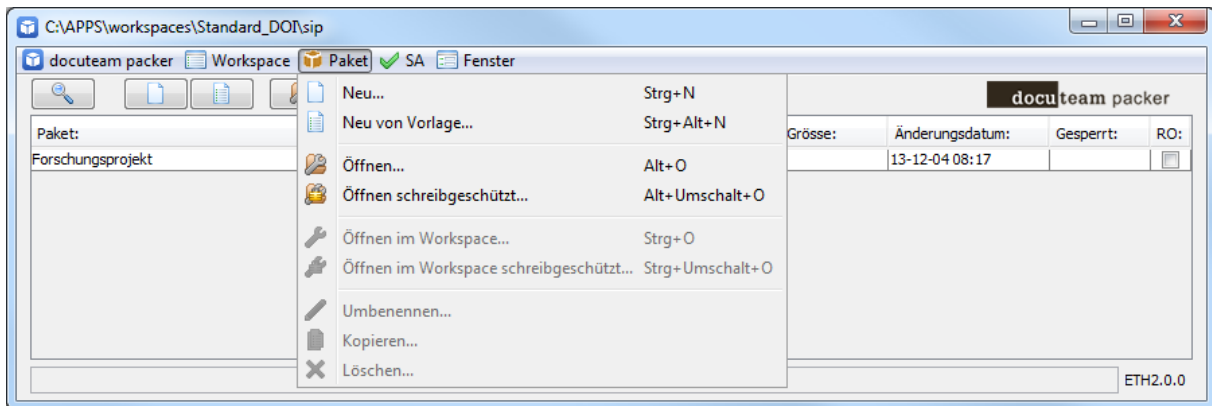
C:\APPS\workspaces\Standard_DOI\sip

docuteam packer Workspace Paket SA Fenster

Neu... Strg+N
Neu von Vorlage... Strg+Alt+N
Öffnen... Alt+O
Öffnen schreibgeschützt... Alt+Umschalt+O
Öffnen im Workspace... Strg+O
Öffnen im Workspace schreibgeschützt... Strg+Umschalt+O
Umbenennen...
Kopieren...
Löschen...

docuteam packer

| Paket: | Grösse: | Änderungsdatum: | Gesperrt: | RO: |
|---|---|---|---|---|
| Forschungsprojekt | | 13-12-04 08:17 | | |

ETH2.0.0